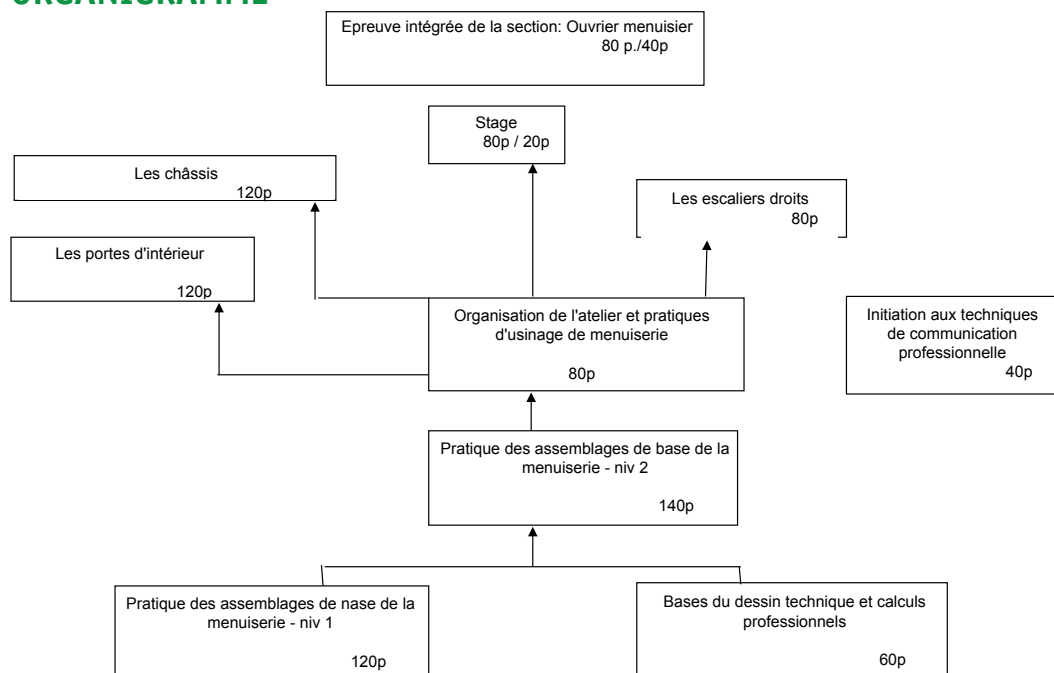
ORGANIGRAMME

Epreuve intégrée de la section: Ouvrier menuisier
80 p./40p

Stage
80p / 20p

Les châssis
120p

Les escaliers droits
80p

Les portes d'intérieur
120p

Organisation de l'atelier et pratiques d'usinage de menuiserie
80p

Initiation aux techniques de communication professionnelle
40p

Pratique des assemblages de base de la menuiserie - niv 2
140p

Pratique des assemblages de nase de la menuiserie - niv 1
120p

Bases du dessin technique et calculs professionnels
60p